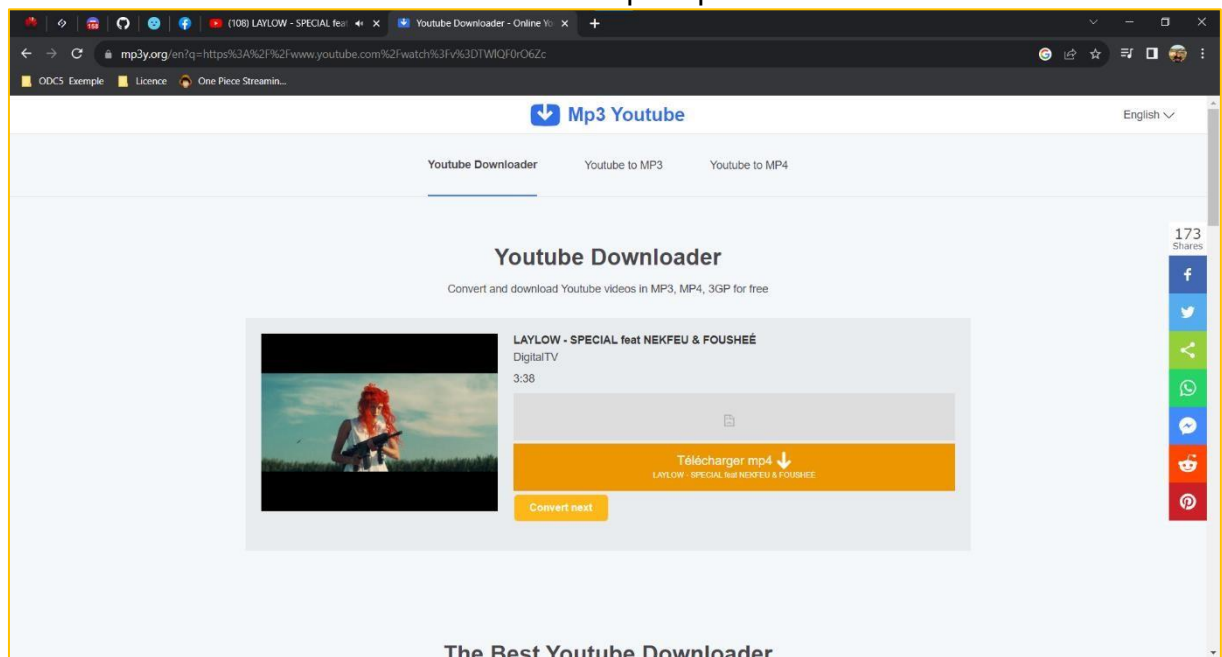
(108) LAYLOW - SPECIAL feat
Youtube Downloader - Online Yo

mp3y.org/en?q=https%3A%2F%2Fwww.youtube.com%2Fwatch%3Fv%3DTWIQF0rO6Zc

ODC5 Exemple
Licence
One Piece Streamin...

Mp3 Youtube

English

Youtube Downloader
Youtube to MP3
Youtube to MP4

173
Shares

Youtube Downloader

Convert and download Youtube videos in MP3, MP4, 3GP for free

LAYLOW - SPECIAL feat NEKFEU & FOUSHEÉ
DigitalTV
3:38

Télécharger mp4
LAYLOW - SPECIAL feat NEKFEU & FOUSHEÉ

Convert next

The Best Youtube Downloader